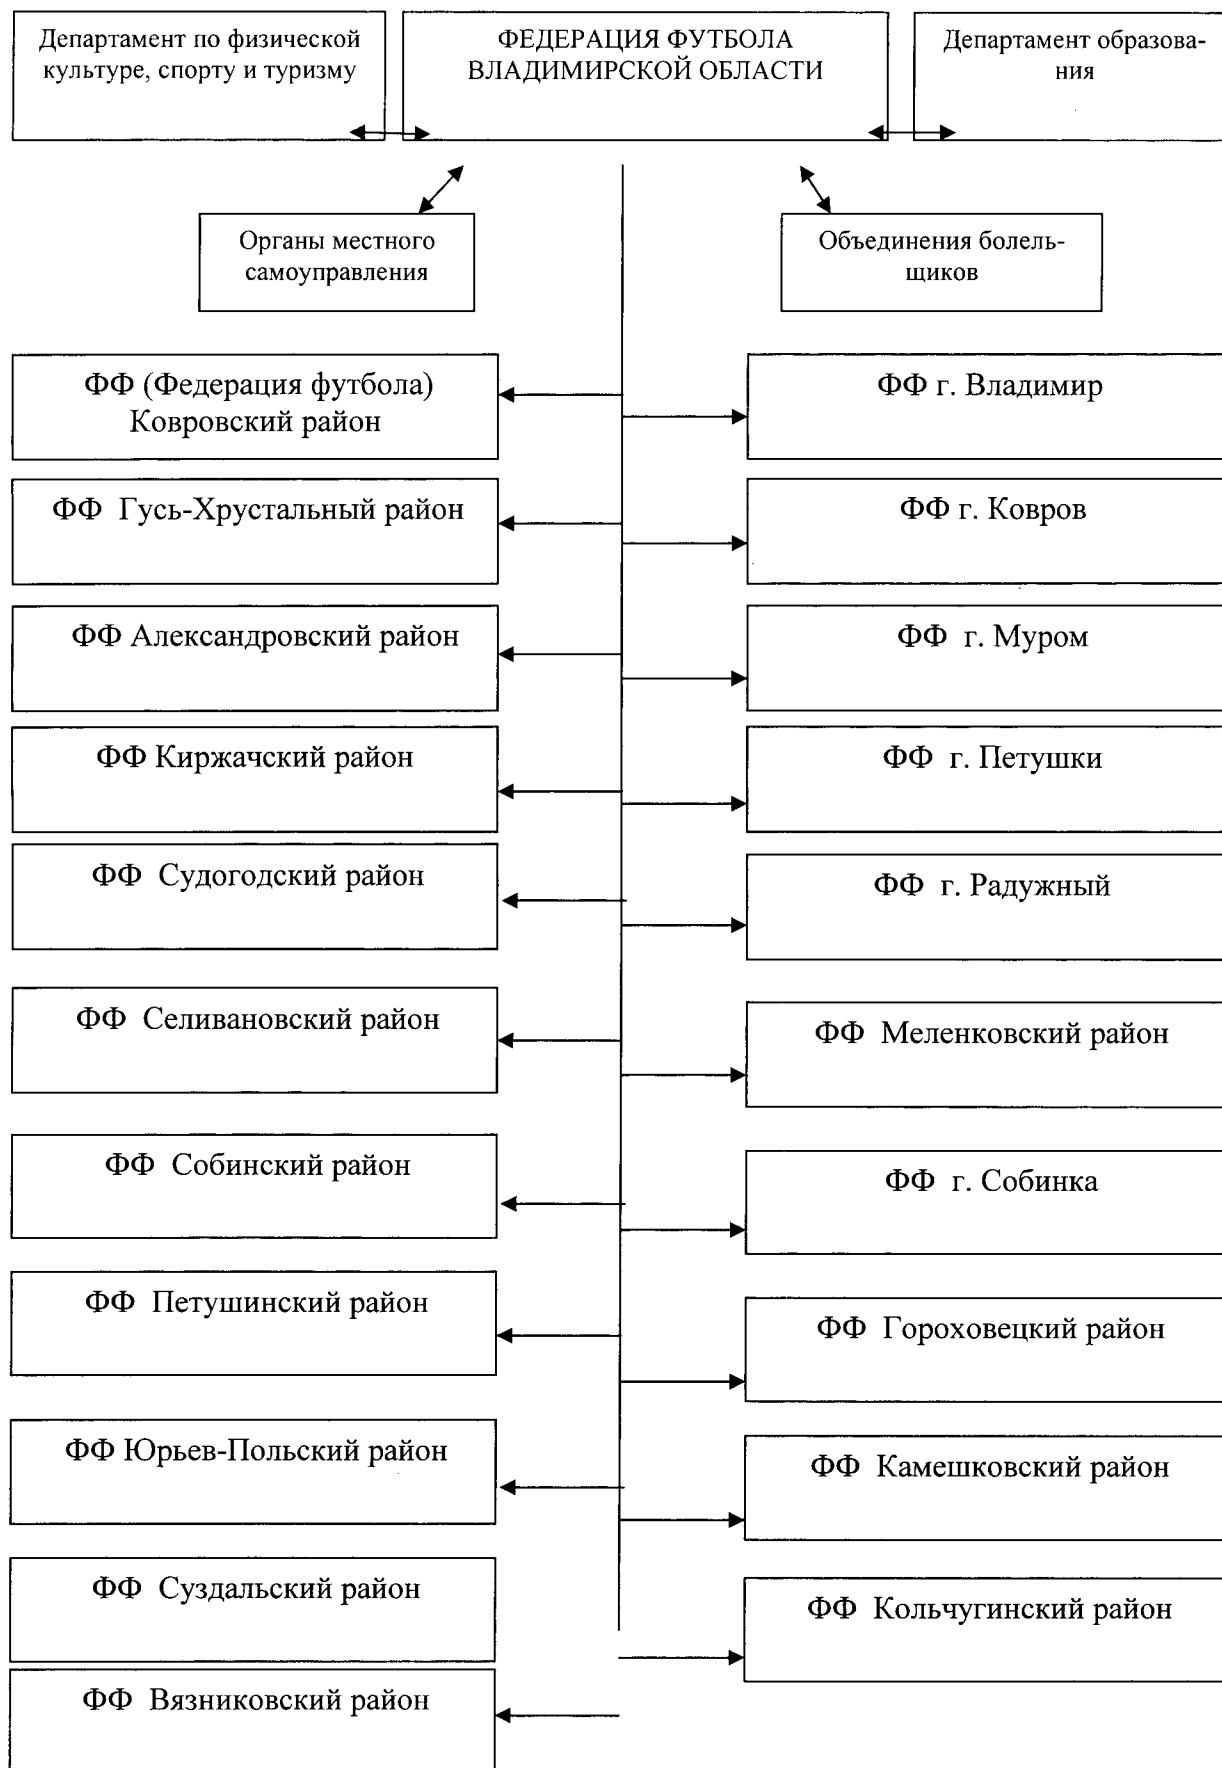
Департамент по физической культуре, спорту и туризму

ФЕДЕРАЦИЯ ФУТБОЛА ВЛАДИМИРСКОЙ ОБЛАСТИ

Департамент образования

Органы местного самоуправления

Объединения болельщиков

ФФ (Федерация футбола) Ковровский район

ФФ г. Владимир

ФФ Гусь-Хрустальный район

ФФ г. Ковров

ФФ Александровский район

ФФ г. Муром

ФФ Киржачский район

ФФ г. Петушки

ФФ Судогодский район

ФФ г. Радужный

ФФ Селивановский район

ФФ Меленковский район

ФФ Собинский район

ФФ г. Собинка

ФФ Петушинский район

ФФ Гороховецкий район

ФФ Юрьев-Польский район

ФФ Камешковский район

ФФ Суздальский район

ФФ Кольчугинский район

ФФ Вязниковский район